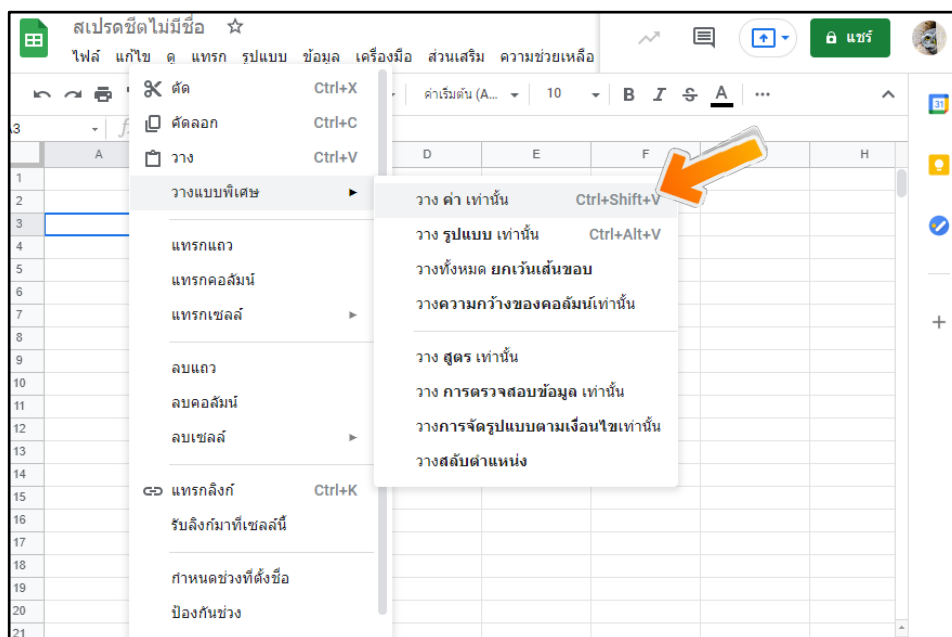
สเปรดชีตไม่มีชื่อ ☆

ไฟล์ แก้ไข ดู แทรก รูปแบบ ข้อมูล เครื่องมือ ส่วนเสริม ความช่วยเหลือ

แชร์

ค่าเริ่มต้น (A... 10 B I S A ...

A3

A D E F H

1 2 3 4 5 6 7 8 9 10 11 12 13 14 15 16 17 18 19 20 21

ตัด Ctrl+X
คัดลอก Ctrl+C
วาง Ctrl+V
วางแบบพิเศษ ▸

แทรกแถว
แทรกคอลัมน์
แทรกเซลล์ ▸

ลบแถว
ลบคอลัมน์
ลบเซลล์ ▸

แทรกลิงก์ Ctrl+K
รับลิงก์มาที่เซลล์นี้

กำหนดช่วงที่ตั้งชื่อ
ป้องกันช่วง

วาง ค่า เท่านั้น Ctrl+Shift+V
วาง รูปแบบ เท่านั้น Ctrl+Alt+V
วางทั้งหมด ยกเว้นเส้นขอบ
วางความกว้างของคอลัมน์เท่านั้น

วาง สูตร เท่านั้น
วาง การตรวจสอบข้อมูล เท่านั้น
วางการจัดรูปแบบตามเงื่อนไขเท่านั้น
วางสลับตำแหน่ง

31